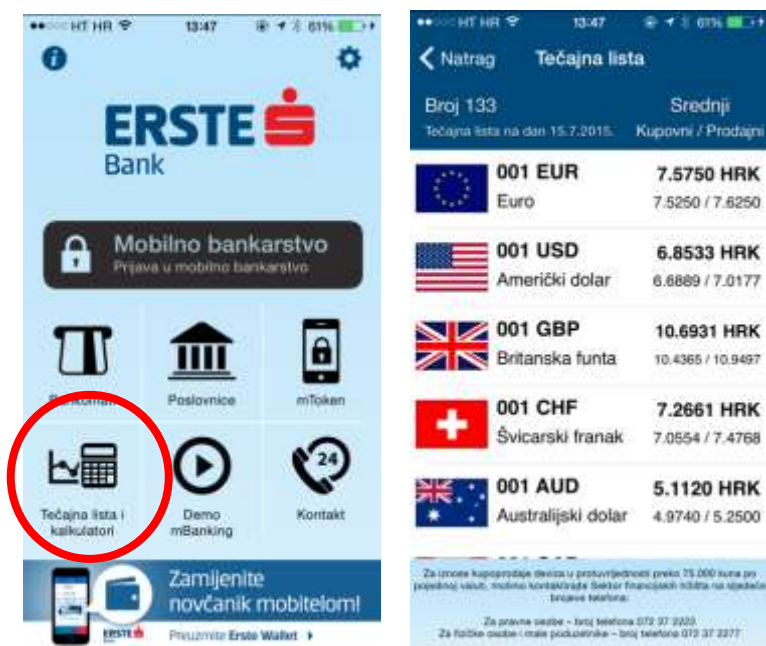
HT HR 13:47 61%

ERSTE Bank

Mobilno bankarstvo
Prijava u mobilno bankarstvo

Bankomati
Poslovnice
mToken

Tečajna lista i kalkulatori
Demo mBanking
Kontakt

24

Zamijenite novčanik mobitelom!

ERSTE Bank
Preuzmite Erste Wallet

HT HR 13:47 61%

Natrag Tečajna lista

Broj 133
Tečajna lista na dan 15.7.2015.
Srednji
Kupovni / Prodajni

| | | |
|---|---|---|
| 001 EUR | Euro | 7.5750 HRK 7.5250 / 7.6250 |
| 001 USD | Američki dolar | 6.8533 HRK 6.6889 / 7.0177 |
| 001 GBP | Britanska funta | 10.6931 HRK 10.4365 / 10.9497 |
| 001 CHF | Švicarski franak | 7.2661 HRK 7.0554 / 7.4768 |
| 001 AUD | Australijski dolar | 5.1120 HRK 4.9740 / 5.2500 |

Za iznose kupoprodaje deviza u protuvrijednosti preko 75.000 kuna po pojedinoj valuti, molimo kontaktirajte Sektor financijskih tržišta na sljedeće brojeve telefona:

Za pravne osobe – broj telefona 072 37 2220
Za fizičke osobe i male poduzetnike – broj telefona 072 37 2277